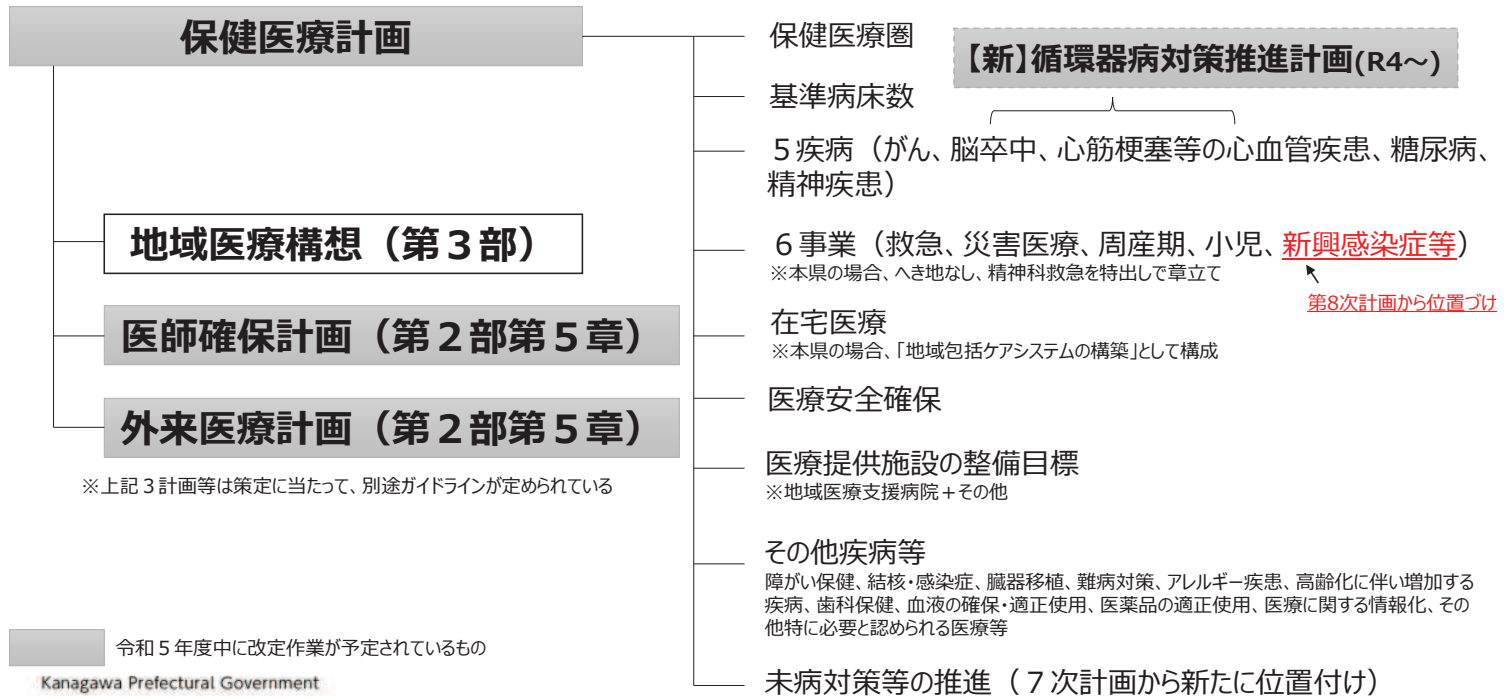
保健医療計画

地域医療構想（第３部）

医師確保計画（第２部第５章）

外来医療計画（第２部第５章）

※上記３計画等は策定に当たって、別途ガイドラインが定められている

保健医療圏

【新】循環器病対策推進計画(R4～)

基準病床数

５疾病（がん、脳卒中、心筋梗塞等の心血管疾患、糖尿病、精神疾患）

６事業（救急、災害医療、周産期、小児、新興感染症等）
※本県の場合、へき地なし、精神科救急を特出しで章立て

第8次計画から位置づけ

在宅医療
※本県の場合、「地域包括ケアシステムの構築」として構成

医療安全確保

医療提供施設の整備目標
※地域医療支援病院＋その他

その他疾病等
障がい保健、結核・感染症、臓器移植、難病対策、アレルギー疾患、高齢化に伴い増加する疾病、歯科保健、血液の確保・適正使用、医薬品の適正使用、医療に関する情報化、その他特に必要と認められる医療等

未病対策等の推進（７次計画から新たに位置付け）

令和５年度中に改定作業が予定されているもの

Kanagawa Prefectural Government